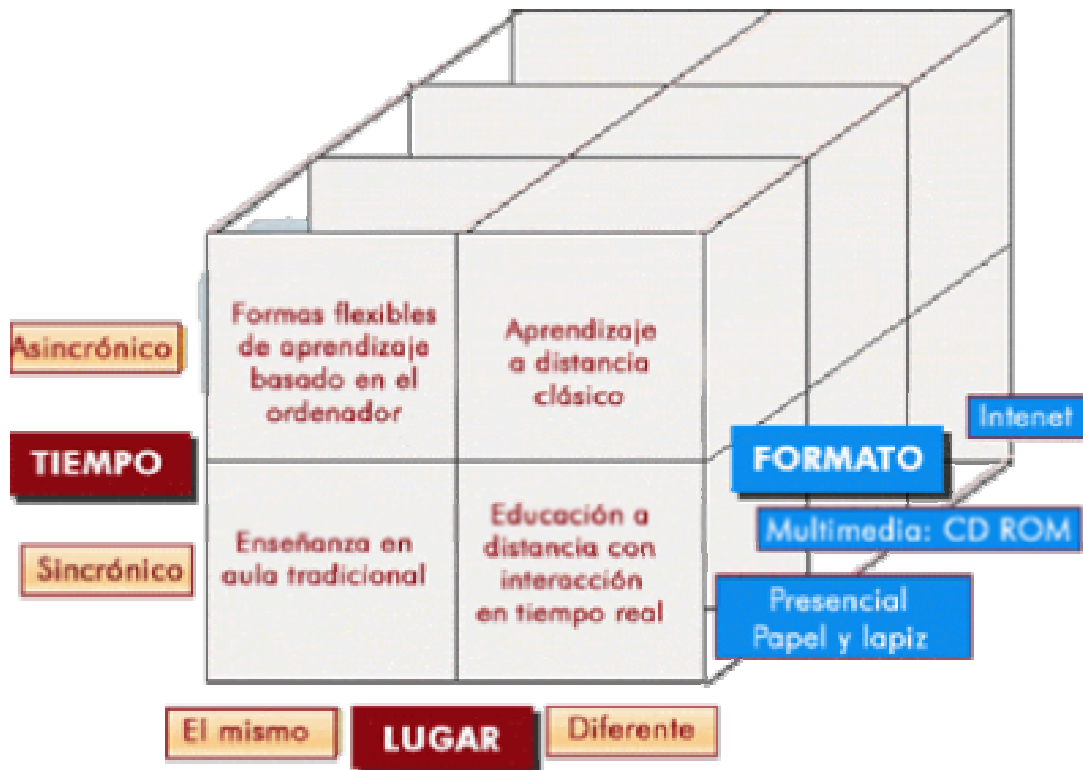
Asincrónico

TIEMPO

Sincrónico

Formas flexibles de aprendizaje basado en el ordenador

Aprendizaje a distancia clásico

Enseñanza en aula tradicional

Educación a distancia con interacción en tiempo real

Intenet

FORMATO

Multimedia: CD ROM

Presencial Papel y lapiz

El mismo

LUGAR

Diferente